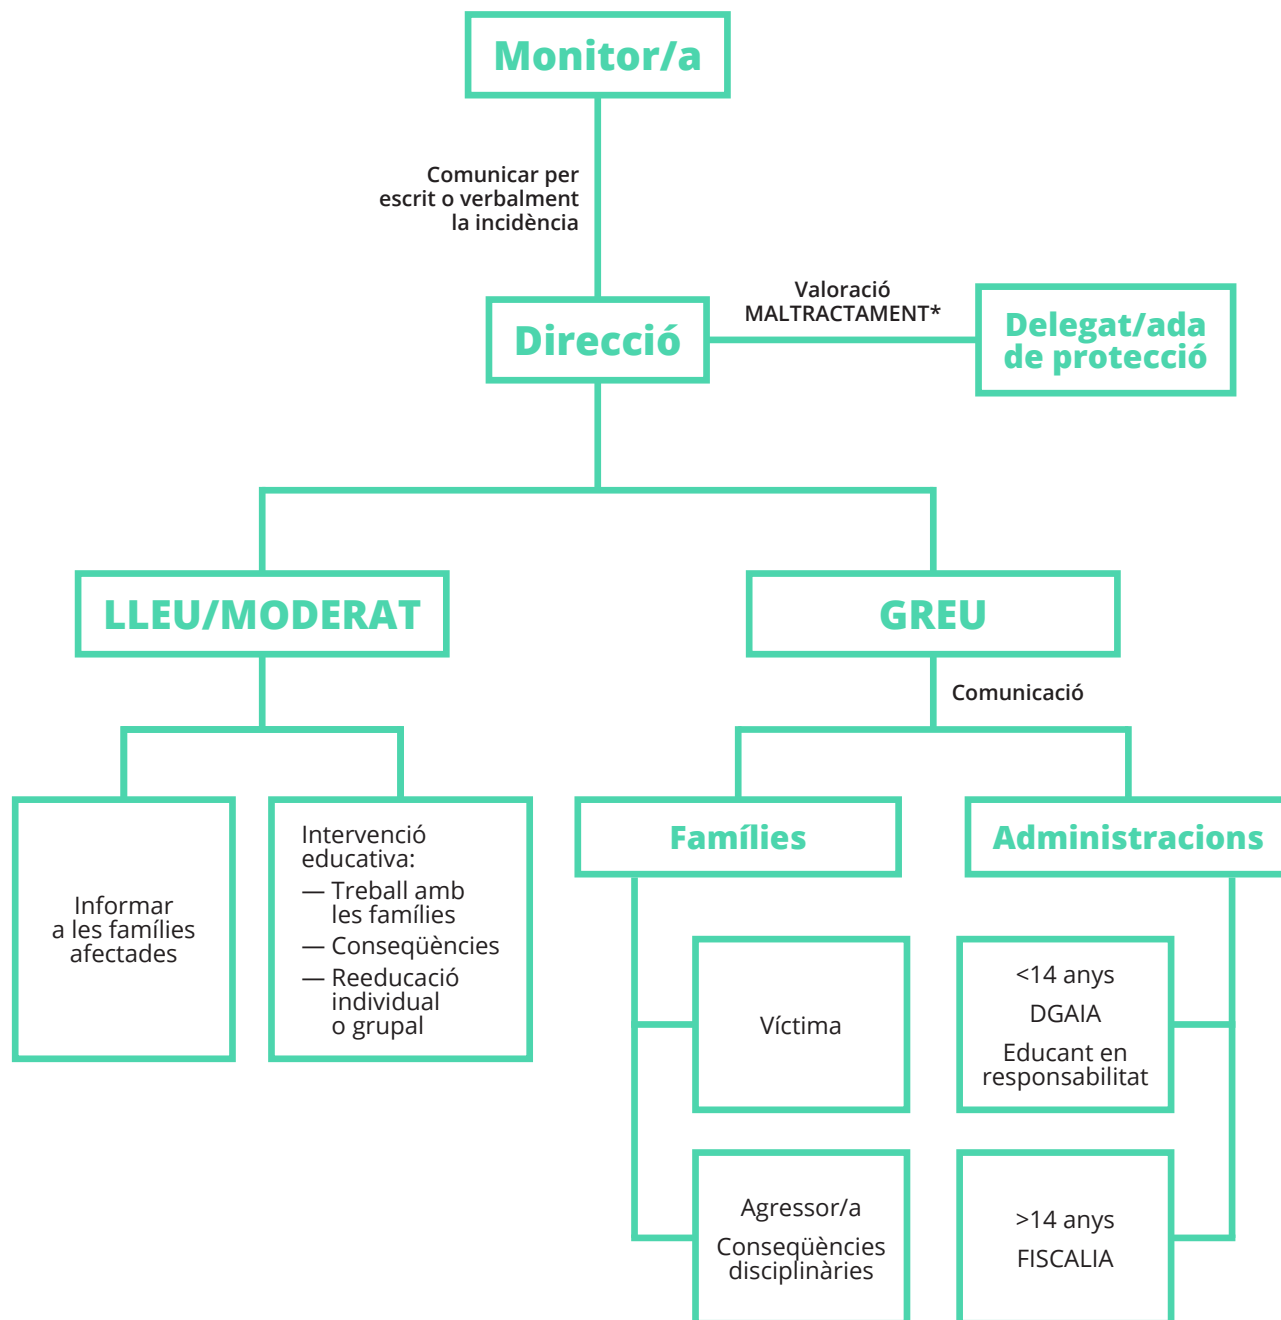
Monitor/a

Comunicar per escrit o verbalment la incidència

Direcció

Valoració MALTRACTAMENT*

Delegat/ada de protecció

LLEU/MODERAT

GREU

Comunicació

Informar a les famílies afectades

Intervenció educativa:
— Treball amb les famílies
— Conseqüències
— Reeducació individual o grupal

Famílies

Administracions

Víctima

<14 anys
DGAIA
Educant en responsabilitat

Agressor/a
Conseqüències disciplinàries

>14 anys
FISCALIA